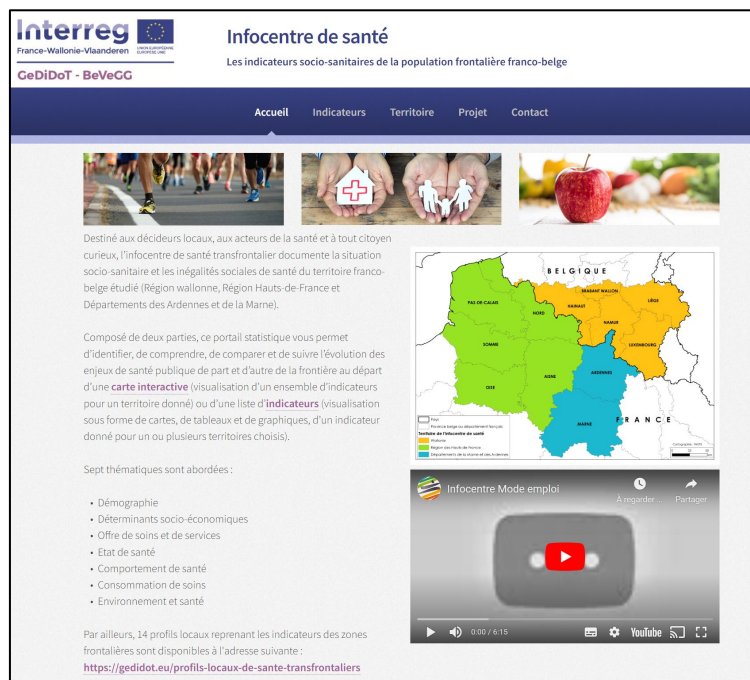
Interreg
France-Wallonie-Vlaanderen
UNION EUROPÉENNE EUROPESE UNIE
GeDiDoT - BeVeGG

Infocentre de santé
Les indicateurs socio-sanitaires de la population frontalière franco-belge

Accueil Indicateurs Territoire Projet Contact

Destiné aux décideurs locaux, aux acteurs de la santé et à tout citoyen curieux, l'infocentre de santé transfrontalier documente la situation socio-sanitaire et les inégalités sociales de santé du territoire franco-belge étudié (Région wallonne, Région Hauts-de-France et Départements des Ardennes et de la Marne).

Composé de deux parties, ce portail statistique vous permet d'identifier, de comprendre, de comparer et de suivre l'évolution des enjeux de santé publique de part et d'autre de la frontière au départ d'une carte interactive (visualisation d'un ensemble d'indicateurs pour un territoire donné) ou d'une liste d'indicateurs (visualisation sous forme de cartes, de tableaux et de graphiques, d'un indicateur donné pour un ou plusieurs territoires choisis).

Sept thématiques sont abordées :

• Démographie
• Déterminants socio-économiques
• Offre de soins et de services
• Etat de santé
• Comportement de santé
• Consommation de soins
• Environnement et santé

Par ailleurs, 14 profils locaux reprenant les indicateurs des zones frontalières sont disponibles à l'adresse suivante :
https://gedidot.eu/profils-locaux-de-sante-transfrontaliers

BELGIQUE
BRABANT WALLON
LIÈGE
HAINAUT
NAMUR
LUXEMBOURG
PAS-DE-CALAIS
NORD
SOMME
AISNE
ARDENNES
OISE
MARNE
FRANCE
Pays
Province belge ou département français
Territoire de l'infocentre de santé
Wallonie
Région des Hauts-de-France
Départements de la Marne et des Ardennes

Infocentre Mode emploi
À regarder ...
Partager
0:00 / 6:15
YouTube